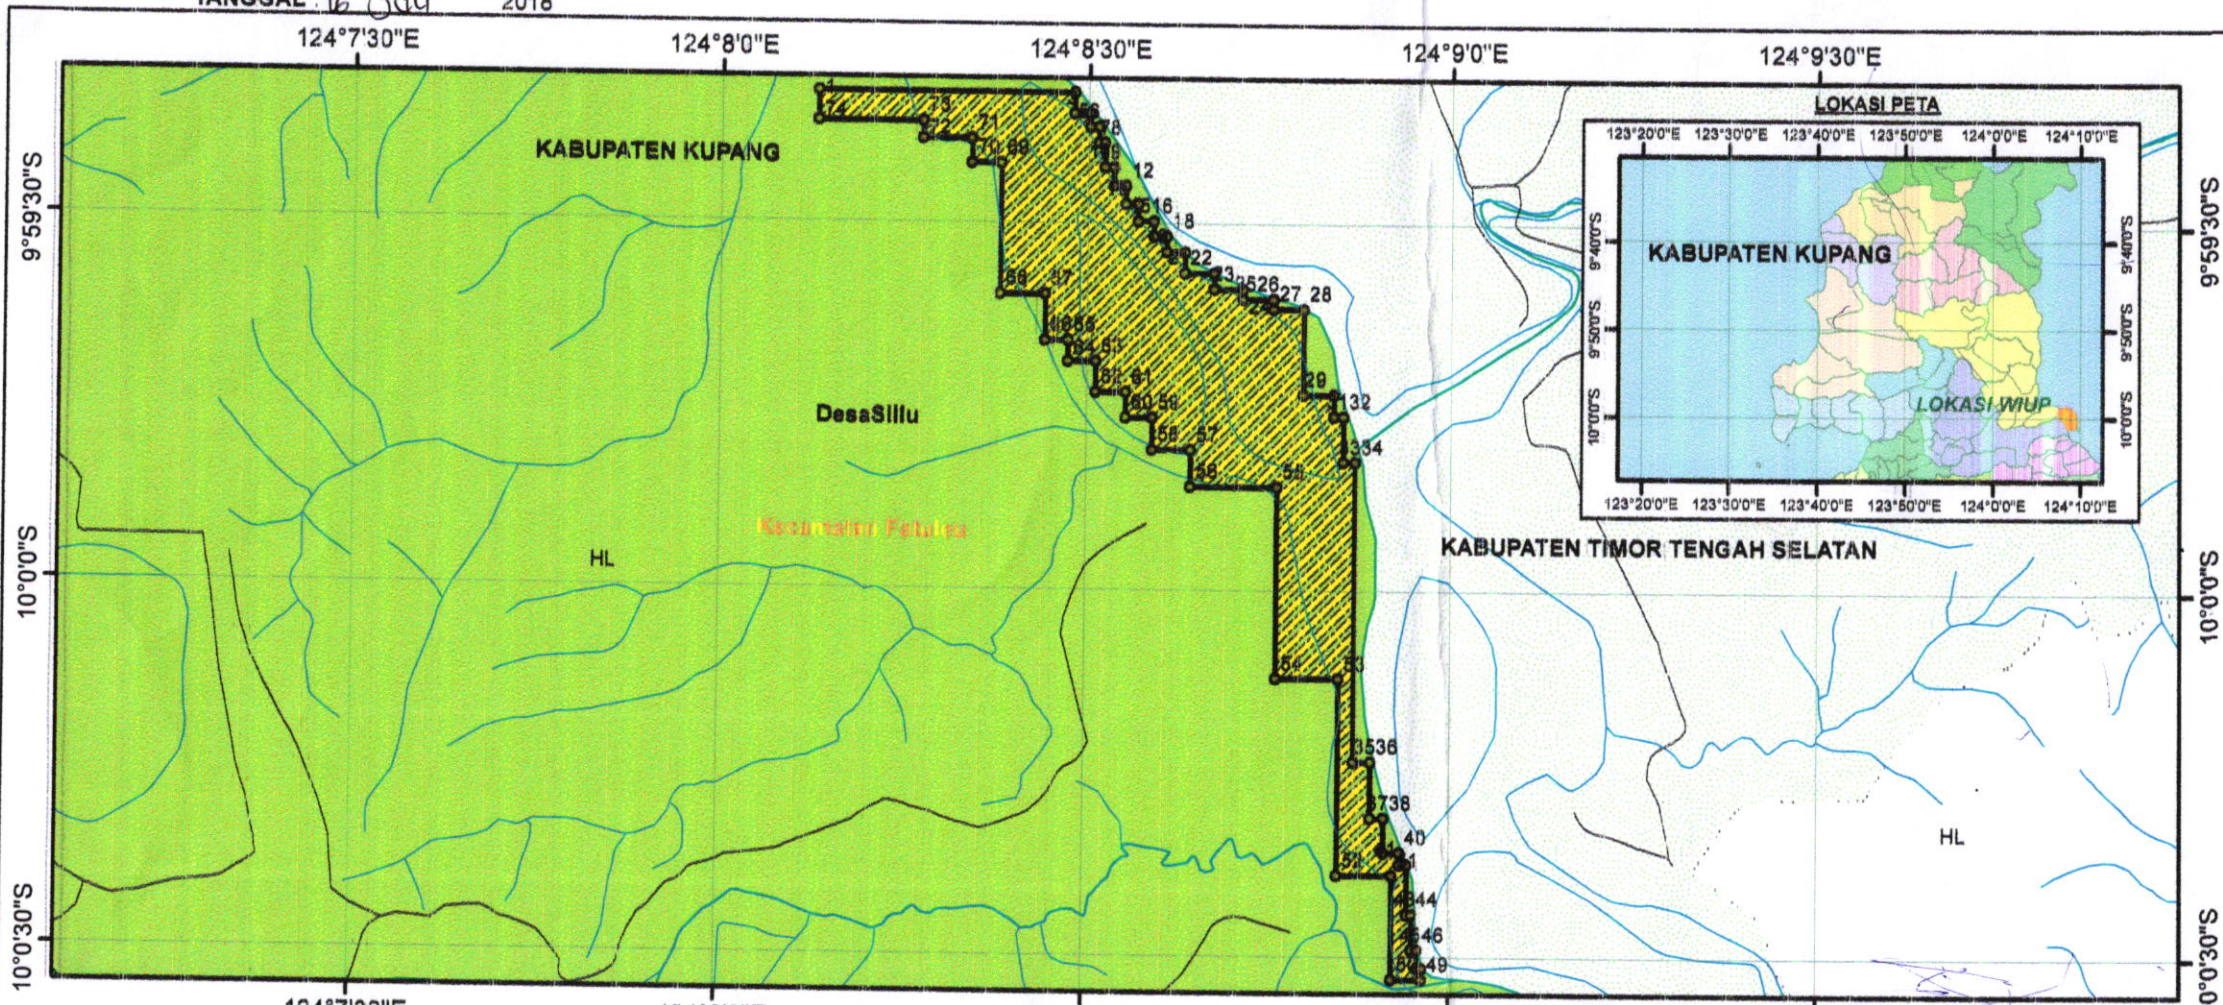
TANGGAL : 16 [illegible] 2018

124°7'30"E 124°8'0"E 124°8'30"E 124°9'0"E 124°9'30"E

9°59'30"S
10°0'0"S
10°0'30"S

9°59'30"S
10°0'0"S
10°0'30"S

LOKASI PETA

123°20'0"E 123°30'0"E 123°40'0"E 123°50'0"E 124°0'0"E 124°10'0"E

9°40'0"S
9°50'0"S
10°0'0"S

KABUPATEN KUPANG

LOKASI WIUP

KABUPATEN KUPANG

DesaSillu

Kecamatan Fatuleu

HL

KABUPATEN TIMOR TENGAH SELATAN

HL

1 74 73 72 71 70 69 66 78 12 16 18 22 23 2526 27 28 68 67 6665 64 63 62 61 60 59 58 57 56 55 29 3132 3334 54 53 3536 3738 40 52 41 4344 4546 49

124°7'30"E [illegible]